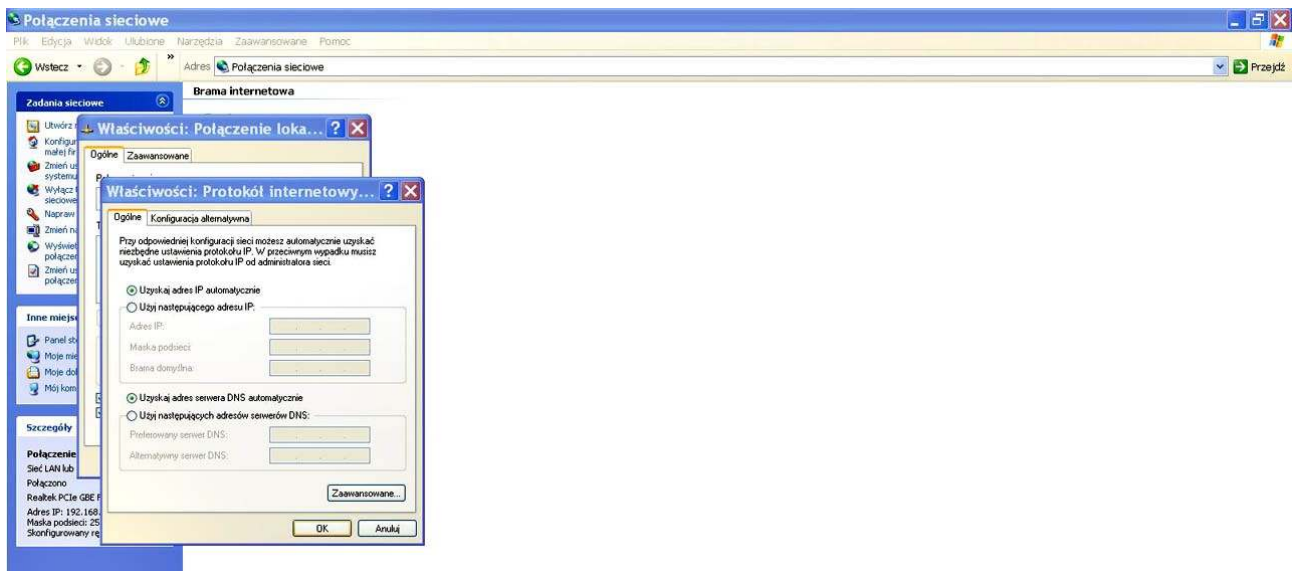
Połączenia sieciowe

Plik Edycja Widok Ulubione Narzędzia Zaawansowane Pomoc

Wstecz Adres Połączenia sieciowe Przejdź

Brama internetowa

Zadania sieciowe

Utwórz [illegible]
Konfigur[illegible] małej fir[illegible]
Zmień u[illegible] systemu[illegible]
Wyłącz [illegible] sieciowe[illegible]
Napraw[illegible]
Zmień n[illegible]
Wyświet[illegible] połącze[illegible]
Zmień u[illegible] połącze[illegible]

Inne miejsc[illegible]

Panel st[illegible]
Moje mi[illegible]
Moje do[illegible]
Mój kom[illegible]

Szczegóły

Połączenie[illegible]
Sieć LAN lub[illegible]
Połączono
Realtek PCIe GBE F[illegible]
Adres IP: 192.168.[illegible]
Maska podsieci: 25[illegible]
Skonfigurowany rę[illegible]

Właściwości: Połączenie loka...

Ogólne Zaawansowane

Właściwości: Protokół internetowy...

Ogólne Konfiguracja alternatywna

Przy odpowiedniej konfiguracji sieci możesz automatycznie uzyskać niezbędne ustawienia protokołu IP. W przeciwnym wypadku musisz uzyskać ustawienia protokołu IP od administratora sieci.

Uzyskaj adres IP automatycznie
Użyj następującego adresu IP:
Adres IP:
Maska podsieci:
Brama domyślna:

Uzyskaj adres serwera DNS automatycznie
Użyj następujących adresów serwerów DNS:
Preferowany serwer DNS:
Alternatywny serwer DNS:

Zaawansowane...

OK Anuluj